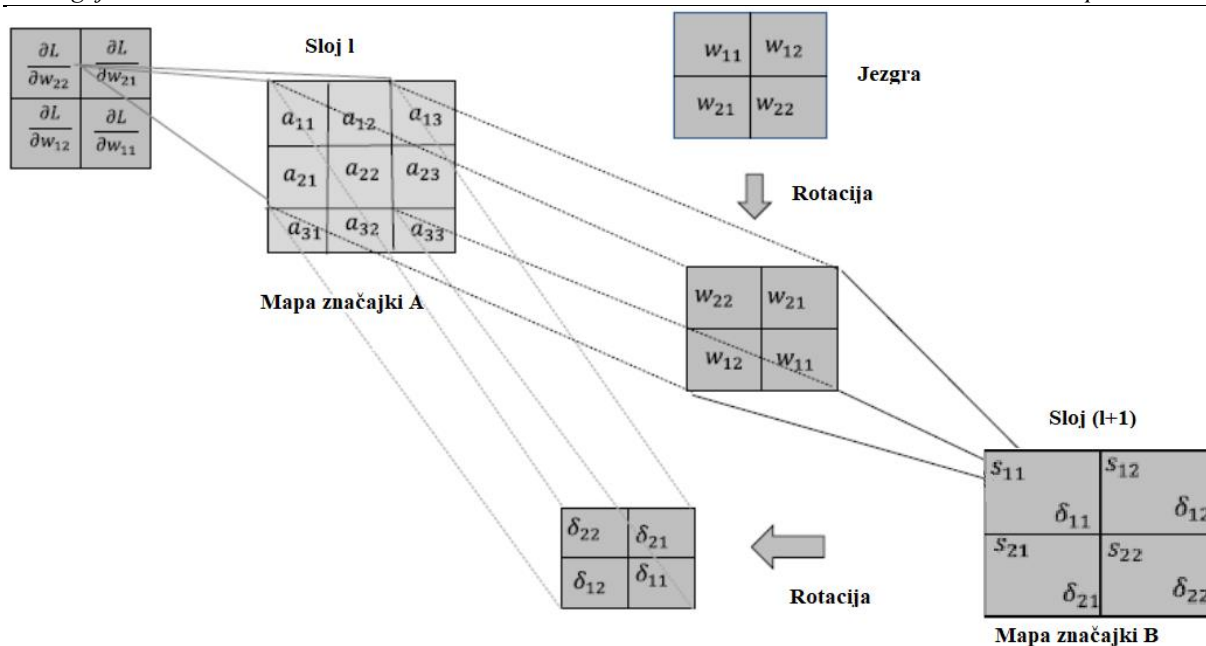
| $\frac{\partial L}{\partial w_{22}}$ | $\frac{\partial L}{\partial w_{21}}$ |
|---|---|
| $\frac{\partial L}{\partial w_{12}}$ | $\frac{\partial L}{\partial w_{11}}$ |

Sloj l

| $a_{11}$ | $a_{12}$ | $a_{13}$ |
|---|---|---|
| $a_{21}$ | $a_{22}$ | $a_{23}$ |
| $a_{31}$ | $a_{32}$ | $a_{33}$ |

Mapa značajki A

| $w_{11}$ | $w_{12}$ |
|---|---|
| $w_{21}$ | $w_{22}$ |

Jezgra

Rotacija

| $w_{22}$ | $w_{21}$ |
|---|---|
| $w_{12}$ | $w_{11}$ |

Sloj (l+1)

| $s_{11}$ $\delta_{11}$ | $s_{12}$ $\delta_{12}$ |
|---|---|
| $s_{21}$ $\delta_{21}$ | $s_{22}$ $\delta_{22}$ |

Mapa značajki B

| $\delta_{22}$ | $\delta_{21}$ |
|---|---|
| $\delta_{12}$ | $\delta_{11}$ |

Rotacija